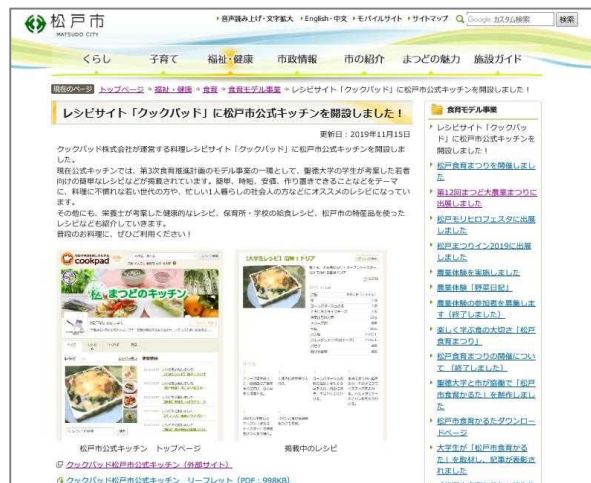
松戸市
MATSUDO CITY

音声読み上げ・文字拡大　English・中文　モバイルサイト　サイトマップ　Google カスタム検索　検索

くらし　子育て　福祉・健康　市政情報　市の紹介　まつどの魅力　施設ガイド

現在のページ　トップページ > 福祉・健康 > 食育 > 食育モデル事業 > レシピサイト「クックパッド」に松戸市公式キッチンを開設しました！

レシピサイト「クックパッド」に松戸市公式キッチンを開設しました！

更新日：2019年11月15日

クックパッド株式会社が運営する料理レシピサイト「クックパッド」に松戸市公式キッチンを開設しました。
現在公式キッチンでは、第3次食育推進計画のモデル事業の一環として、聖徳大学の学生が考案した若者向けの簡単なレシピなどが掲載されています。簡単、時短、安価、作り置きできることなどをテーマに、料理に不慣れな若い世代の方や、忙しい一人暮らしの社会人の方などにオススメのレシピになっています。
その他にも、栄養士が考案した健康的なレシピ、保育所・学校の給食レシピ、松戸市の特産品を使ったレシピなども紹介しています。
普段のお料理に、ぜひご利用ください！

cookpad
松 まつどのキッチン

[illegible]

松戸市公式キッチン　トップページ　　掲載中のレシピ

クックパッド松戸市公式キッチン（外部サイト）
クックパッド松戸市公式キッチン　リーフレット（PDF：998KB）

食育モデル事業
レシピサイト「クックパッド」に松戸市公式キッチンを開設しました！
松戸食育まつりを開催しました
第12回まつど大豊まつりに出展しました
松戸モリヒロフェスタに出展しました
松戸まつりイン2019に出展しました
農業体験を実施しました
農業体験「野菜日記」
農業体験の参加者を募集します（終了しました）
楽しく学ぶ食の大切さ「松戸食育まつり」
松戸食育まつりの開催について（終了しました）
聖徳大学の学生が協働で「松戸市食育かるた」を制作しました
松戸市食育かるたダウンロードページ
大学生が「松戸市食育かるた」を取材し、記事が掲載されました